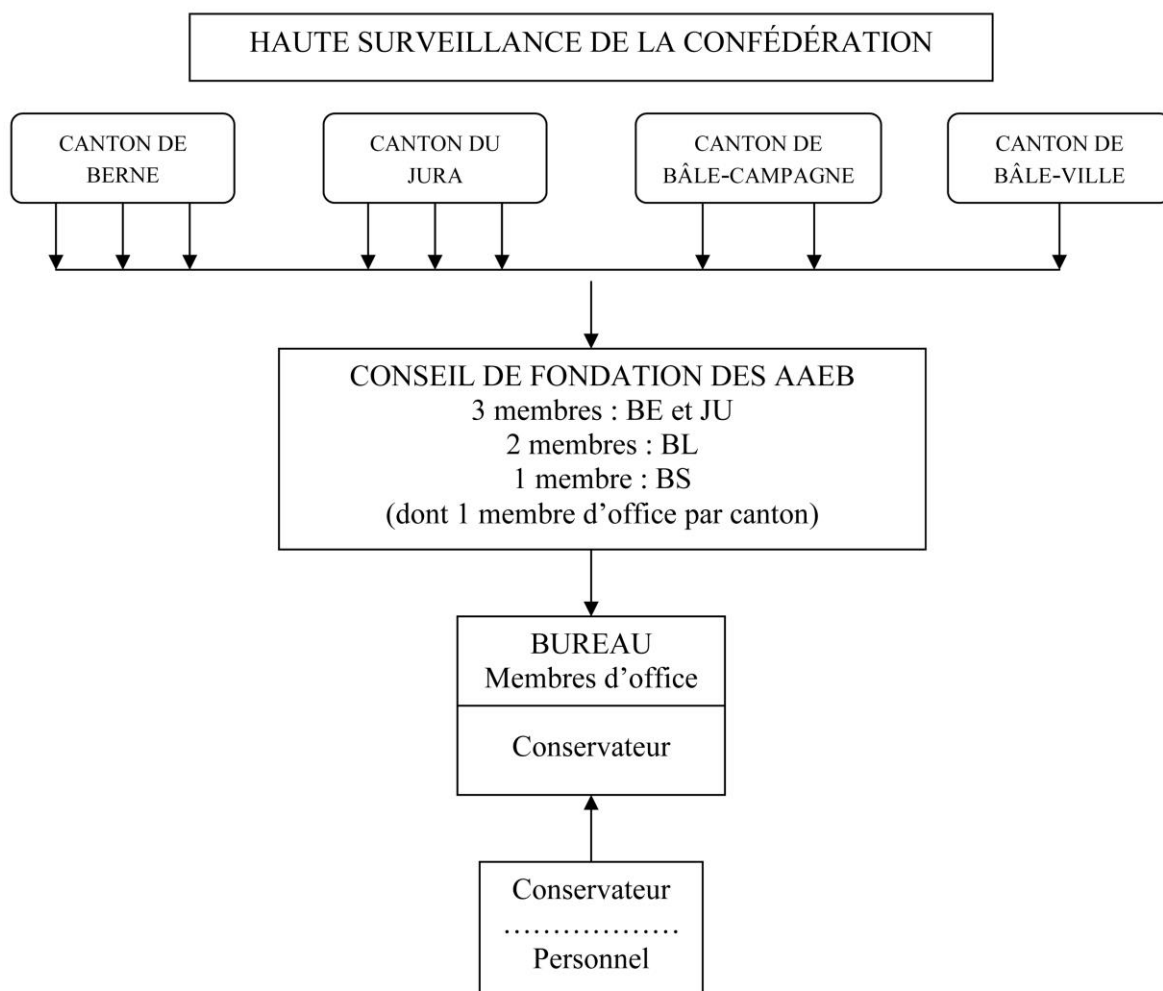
HAUTE SURVEILLANCE DE LA CONFÉDÉRATION

CANTON DE BERNE

CANTON DU JURA

CANTON DE BÂLE-CAMPAGNE

CANTON DE BÂLE-VILLE

CONSEIL DE FONDATION DES AAEB
3 membres : BE et JU
2 membres : BL
1 membre : BS
(dont 1 membre d'office par canton)

BUREAU
Membres d'office

Conservateur

Conservateur
.................
Personnel